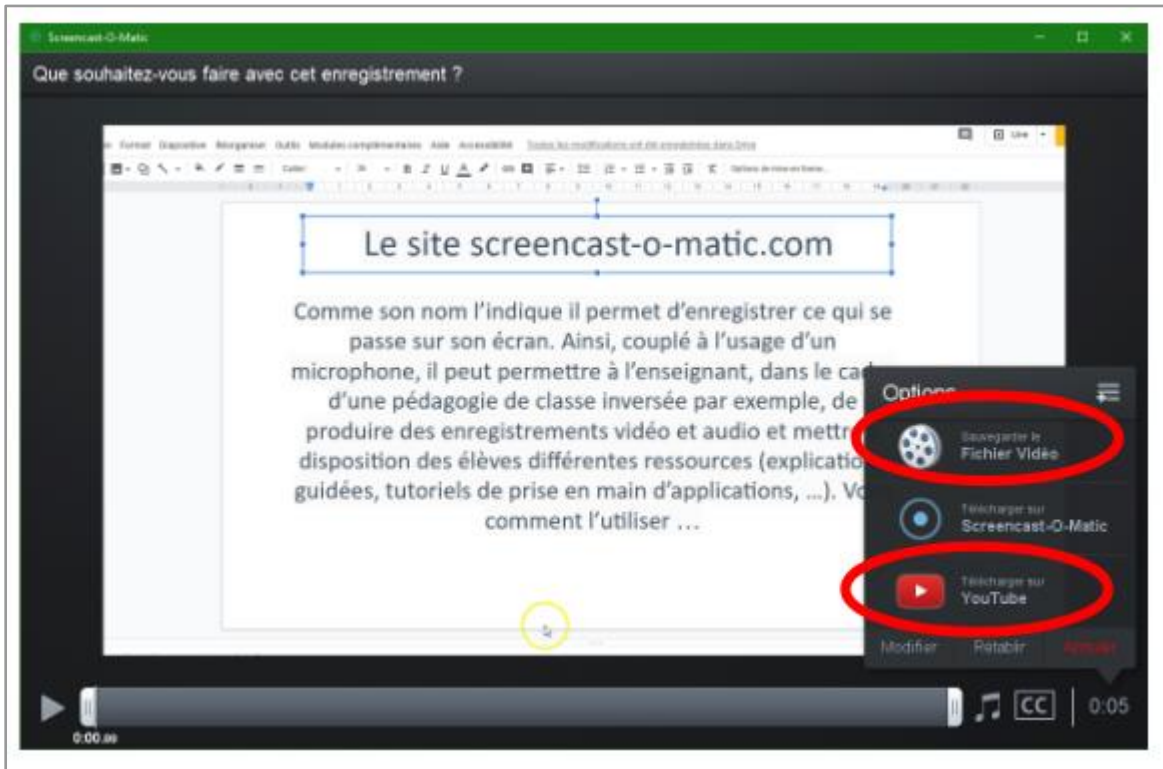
Screencast-O-Matic

Que souhaitez-vous faire avec cet enregistrement ?

Format Diapositive Réorganiser Outils Modules complémentaires Aide Accessibilité Toutes les modifications ont été enregistrées dans Drive

Le site screencast-o-matic.com

Comme son nom l'indique il permet d'enregistrer ce qui se passe sur son écran. Ainsi, couplé à l'usage d'un microphone, il peut permettre à l'enseignant, dans le ca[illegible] d'une pédagogie de classe inversée par exemple, de produire des enregistrements vidéo et audio et mettr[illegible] disposition des élèves différentes ressources (explicatio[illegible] guidées, tutoriels de prise en main d'applications, …). Vo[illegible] comment l'utiliser …

Options

Sauvegarder le
Fichier Vidéo

Télécharger sur
Screencast-O-Matic

Télécharger sur
YouTube

Modifier Rétablir Annuler

0:00.00

CC

0:05